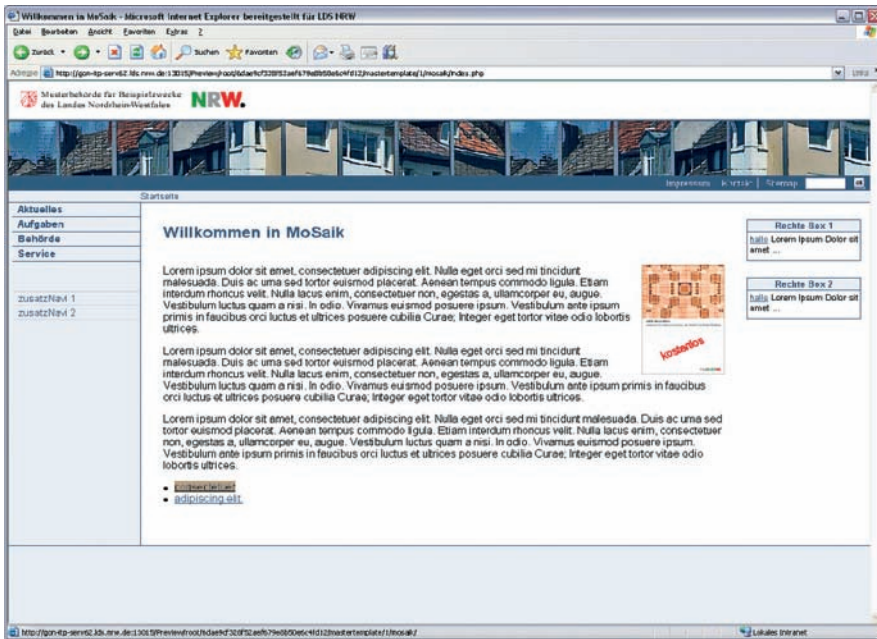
Willkommen in MoSaik - Microsoft Internet Explorer bereitgestellt für LDS NRW

Datei Bearbeiten Ansicht Favoriten Extras ?

Zurück Suchen Favoriten

Adresse http://gon-tp-serv62.lds.nrw.de:13015/Preview/root/6dae9cf320f52aef679e8b50e6c4fd12/mastertemplate/1/mosaik/index.php Links

Musterbehörde für Beispielzwecke des Landes Nordrhein-Westfalen NRW.

Impressum Kontakt Sitemap

Startseite

Aktuelles
Aufgaben
Behörde
Service

zusatzNavi 1
zusatzNavi 2

Willkommen in MoSaik

Lorem ipsum dolor sit amet, consectetuer adipiscing elit. Nulla eget orci sed mi tincidunt malesuada. Duis ac urna sed tortor euismod placerat. Aenean tempus commodo ligula. Etiam interdum rhoncus velit. Nulla lacus enim, consectetuer non, egestas a, ullamcorper eu, augue. Vestibulum luctus quam a nisi. In odio. Vivamus euismod posuere ipsum. Vestibulum ante ipsum primis in faucibus orci luctus et ultrices posuere cubilia Curae; Integer eget tortor vitae odio lobortis ultrices.

Lorem ipsum dolor sit amet, consectetuer adipiscing elit. Nulla eget orci sed mi tincidunt malesuada. Duis ac urna sed tortor euismod placerat. Aenean tempus commodo ligula. Etiam interdum rhoncus velit. Nulla lacus enim, consectetuer non, egestas a, ullamcorper eu, augue. Vestibulum luctus quam a nisi. In odio. Vivamus euismod posuere ipsum. Vestibulum ante ipsum primis in faucibus orci luctus et ultrices posuere cubilia Curae; Integer eget tortor vitae odio lobortis ultrices.

Lorem ipsum dolor sit amet, consectetuer adipiscing elit. Nulla eget orci sed mi tincidunt malesuada. Duis ac urna sed tortor euismod placerat. Aenean tempus commodo ligula. Etiam interdum rhoncus velit. Nulla lacus enim, consectetuer non, egestas a, ullamcorper eu, augue. Vestibulum luctus quam a nisi. In odio. Vivamus euismod posuere ipsum. Vestibulum ante ipsum primis in faucibus orci luctus et ultrices posuere cubilia Curae; Integer eget tortor vitae odio lobortis ultrices.

kostenlos

- consectetuer
- adipiscing elit

Rechte Box 1
hallo Lorem Ipsum Dolor sit amet ...

Rechte Box 2
hallo Lorem Ipsum Dolor sit amet ...

http://gon-tp-serv62.lds.nrw.de:13015/Preview/root/6dae9cf320f52aef679e8b50e6c4fd12/mastertemplate/1/mosaik/ Lokales Intranet